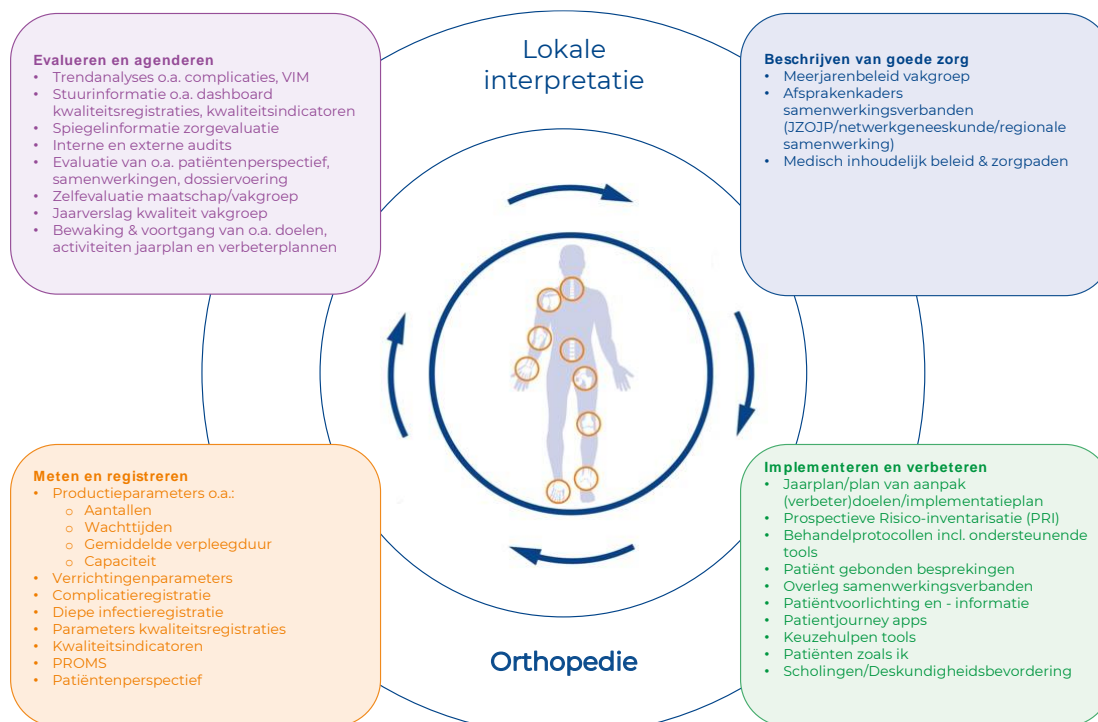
Evalueren en agenderen
• Trendanalyses o.a. complicaties, VIM
• Stuurinformatie o.a. dashboard kwaliteitsregistraties, kwaliteitsindicatoren
• Spiegelinformatie zorgevaluatie
• Interne en externe audits
• Evaluatie van o.a. patiëntenperspectief, samenwerkingen, dossiervoering
• Zelfevaluatie maatschap/vakgroep
• Jaarverslag kwaliteit vakgroep
• Bewaking & voortgang van o.a. doelen, activiteiten jaarplan en verbeterplannen

Lokale interpretatie

Beschrijven van goede zorg
• Meerjarenbeleid vakgroep
• Afsprakenkaders samenwerkingsverbanden (JZOJP/netwerkgeneeskunde/regionale samenwerking)
• Medisch inhoudelijk beleid & zorgpaden

Meten en registreren
• Productieparameters o.a.:
  o Aantallen
  o Wachttijden
  o Gemiddelde verpleegduur
  o Capaciteit
• Verrichtingenparameters
• Complicatieregistratie
• Diepe infectieregistratie
• Parameters kwaliteitsregistraties
• Kwaliteitsindicatoren
• PROMS
• Patiëntenperspectief

Orthopedie

Implementeren en verbeteren
• Jaarplan/plan van aanpak (verbeter)doelen/implementatieplan
• Prospectieve Risico-inventarisatie (PRI)
• Behandelprotocollen incl. ondersteunende tools
• Patiënt gebonden besprekingen
• Overleg samenwerkingsverbanden
• Patiëntvoorlichting en - informatie
• Patientjourney apps
• Keuzehulpen tools
• Patiënten zoals ik
• Scholingen/Deskundigheidsbevordering